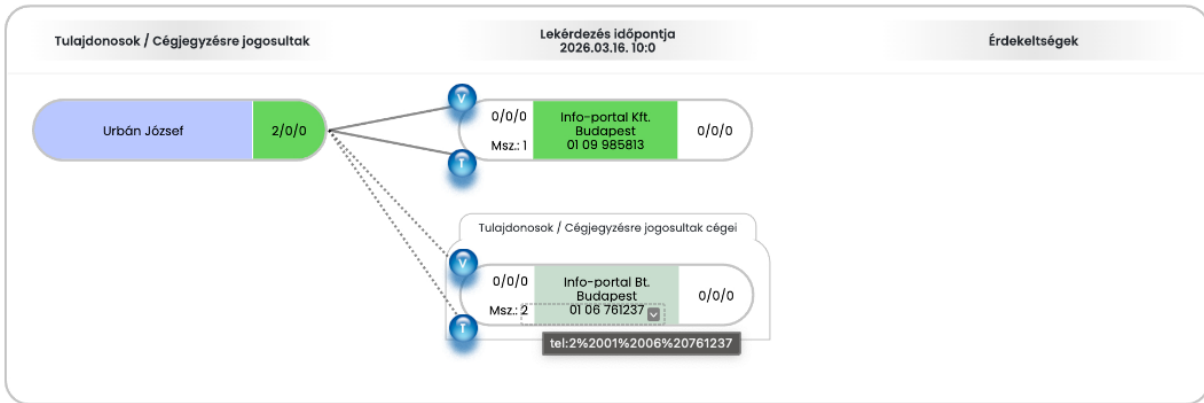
Tulajdonosok / Cégjegyzésre jogosultak

Lekérdezés időpontja
2026.03.16. 10:0

Érdekeltségek

Urbán József

2/0/0

V

0/0/0

Msz.: 1

Info-portal Kft.
Budapest
01 09 985813

0/0/0

T

Tulajdonosok / Cégjegyzésre jogosultak cégei

V

0/0/0

Msz.: 2

Info-portal Bt.
Budapest
01 06 761237

0/0/0

T

tel:2%2001%2006%20761237